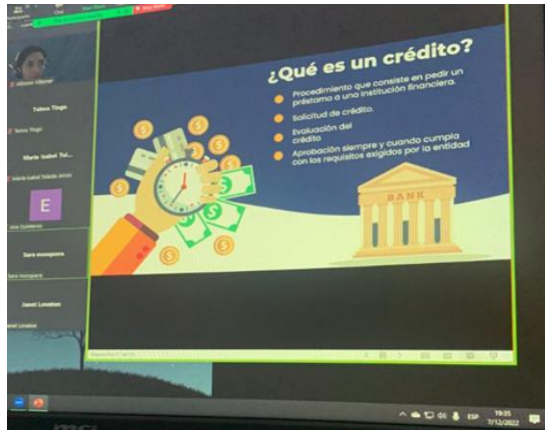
¿Qué es un crédito?

Procedimiento que consiste en pedir un préstamo a una institución financiera.

Solicitud de crédito.

Evaluación del crédito

Aprobación siempre y cuando cumpla con los requisitos exigidos por la entidad

BANK

Taleus Tiago

Marie Isabel Tol...

E

Sara mosquera

Janet Losadan

ESP

19:35

7/12/2022